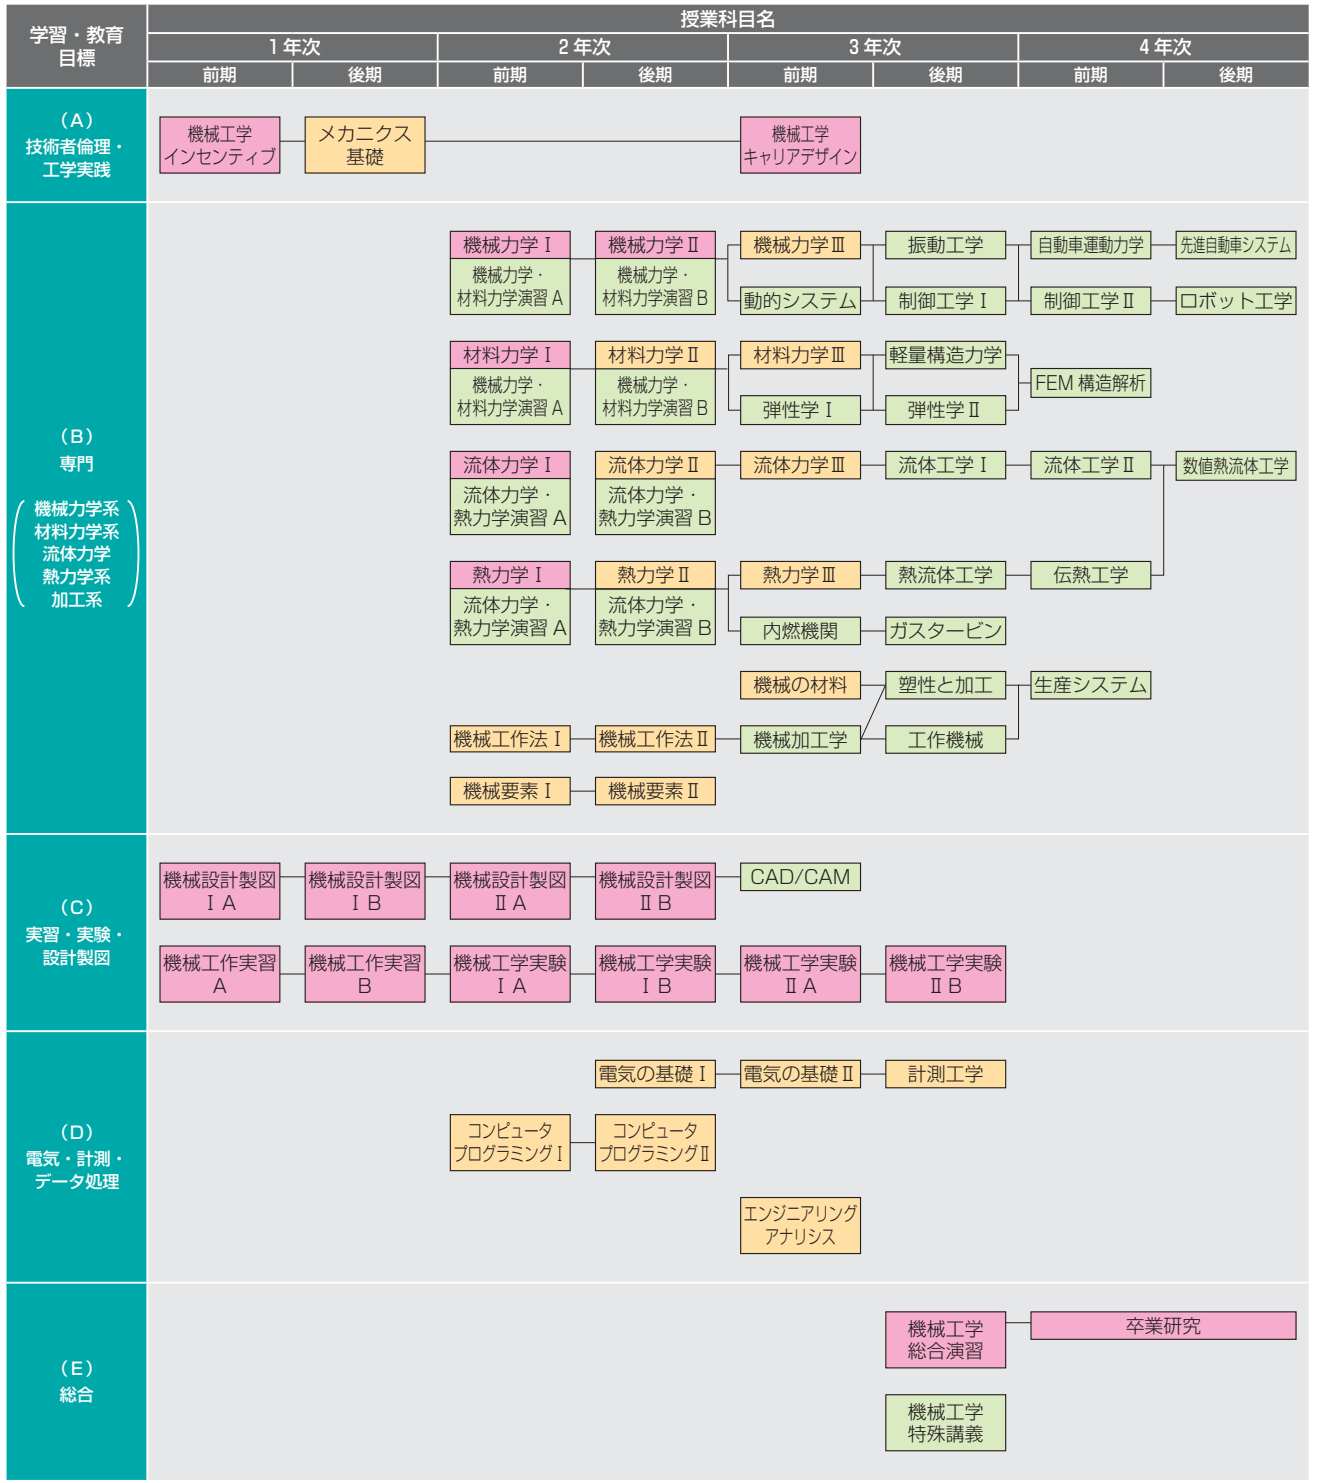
| 学習・教育目標 | 授業科目名 | | | | | | | |
|---|---|---|---|---|---|---|---|---|
| | 1年次 | | 2年次 | | 3年次 | | 4年次 | |
| | 前期 | 後期 | 前期 | 後期 | 前期 | 後期 | 前期 | 後期 |

（A）
技術者倫理・工学実践

機械工学インセンティブ
メカニクス基礎
機械工学キャリアデザイン

（B）
専門
（機械力学系 材料力学系 流体力学 熱力学系 加工系）

機械力学Ⅰ
機械力学・材料力学演習A
機械力学Ⅱ
機械力学・材料力学演習B
機械力学Ⅲ
動的システム
振動工学
制御工学Ⅰ
自動車運動力学
制御工学Ⅱ
先進自動車システム
ロボット工学

材料力学Ⅰ
機械力学・材料力学演習A
材料力学Ⅱ
機械力学・材料力学演習B
材料力学Ⅲ
弾性学Ⅰ
軽量構造力学
弾性学Ⅱ
FEM構造解析

流体力学Ⅰ
流体力学・熱力学演習A
流体力学Ⅱ
流体力学・熱力学演習B
流体力学Ⅲ
流体工学Ⅰ
流体工学Ⅱ
数値熱流体工学

熱力学Ⅰ
流体力学・熱力学演習A
熱力学Ⅱ
流体力学・熱力学演習B
熱力学Ⅲ
内燃機関
熱流体工学
ガスタービン
伝熱工学

機械の材料
塑性と加工
生産システム
機械工作法Ⅰ
機械工作法Ⅱ
機械加工学
工作機械
機械要素Ⅰ
機械要素Ⅱ

（C）
実習・実験・設計製図

機械設計製図ⅠA
機械設計製図ⅠB
機械設計製図ⅡA
機械設計製図ⅡB
CAD/CAM
機械工作実習A
機械工作実習B
機械工学実験ⅠA
機械工学実験ⅠB
機械工学実験ⅡA
機械工学実験ⅡB

（D）
電気・計測・データ処理

電気の基礎Ⅰ
電気の基礎Ⅱ
計測工学
コンピュータプログラミングⅠ
コンピュータプログラミングⅡ
エンジニアリングアナリシス

（E）
総合

機械工学総合演習
卒業研究
機械工学特殊講義